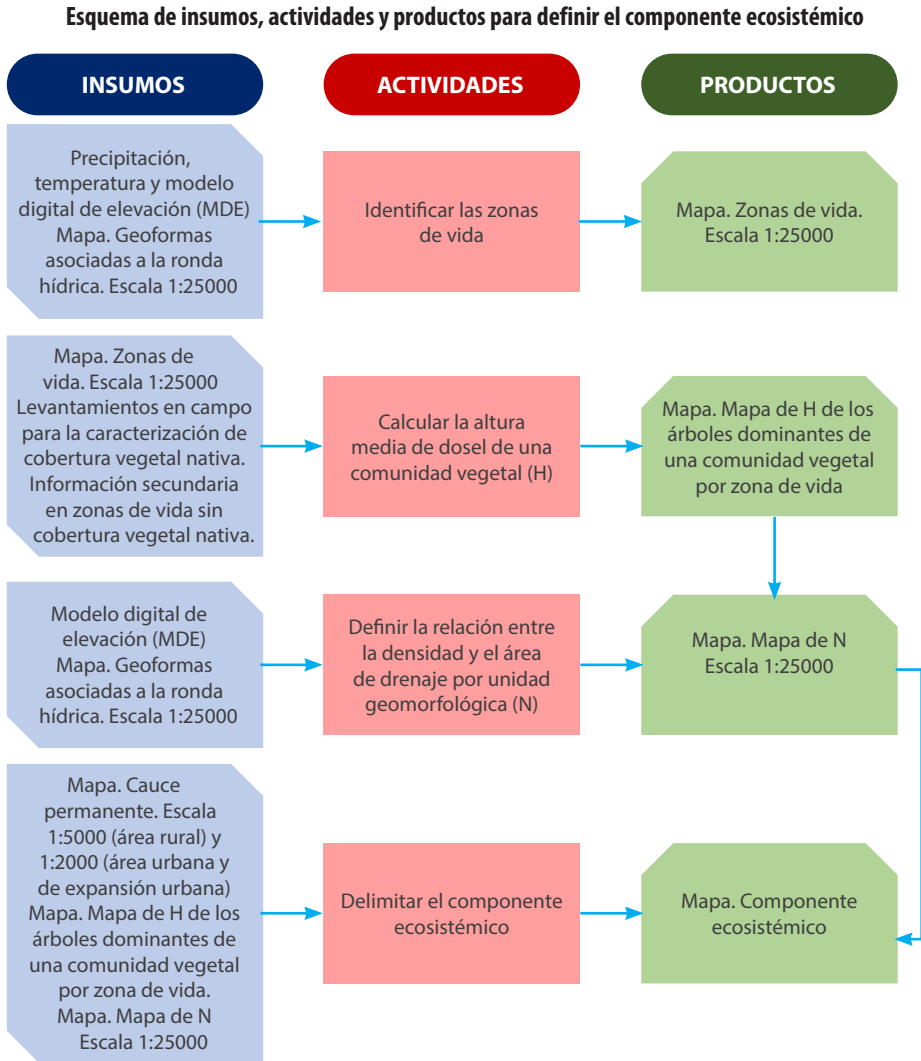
Esquema de insumos, actividades y productos para definir el componente ecosistémico

INSUMOS

ACTIVIDADES

PRODUCTOS

Precipitación, temperatura y modelo digital de elevación (MDE) Mapa. Geoformas asociadas a la ronda hídrica. Escala 1:25000

Identificar las zonas de vida

Mapa. Zonas de vida. Escala 1:25000

Mapa. Zonas de vida. Escala 1:25000 Levantamientos en campo para la caracterización de cobertura vegetal nativa. Información secundaria en zonas de vida sin cobertura vegetal nativa.

Calcular la altura media de dosel de una comunidad vegetal (H)

Mapa. Mapa de H de los árboles dominantes de una comunidad vegetal por zona de vida

Modelo digital de elevación (MDE) Mapa. Geoformas asociadas a la ronda hídrica. Escala 1:25000

Definir la relación entre la densidad y el área de drenaje por unidad geomorfológica (N)

Mapa. Mapa de N Escala 1:25000

Mapa. Cauce permanente. Escala 1:5000 (área rural) y 1:2000 (área urbana y de expansión urbana) Mapa. Mapa de H de los árboles dominantes de una comunidad vegetal por zona de vida. Mapa. Mapa de N Escala 1:25000

Delimitar el componente ecosistémico

Mapa. Componente ecosistémico